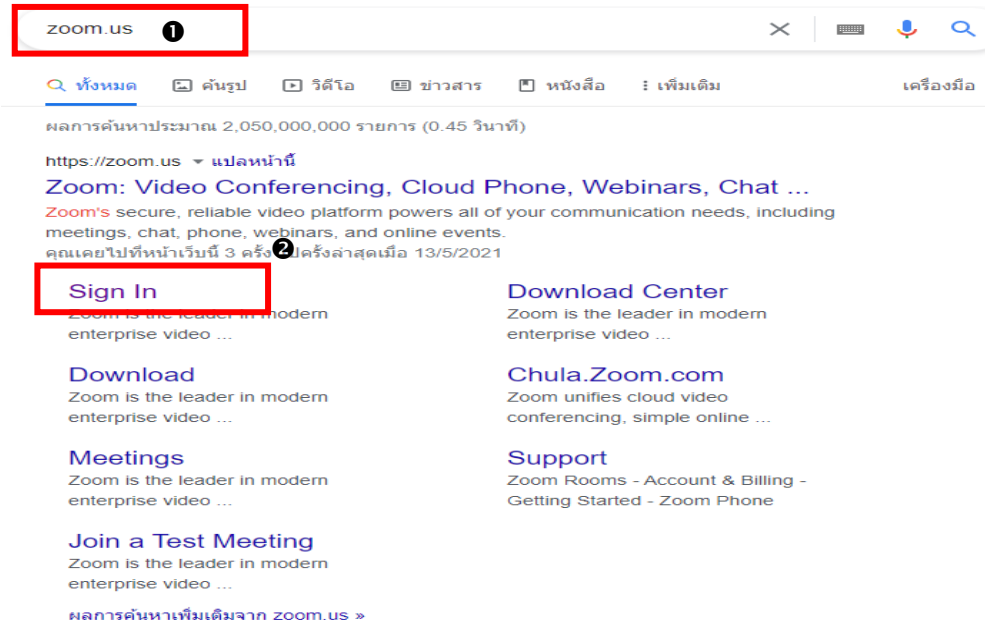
zoom.us ❶

ทั้งหมด  ค้นรูป  วิดีโอ  ข่าวสาร  หนังสือ  เพิ่มเติม  เครื่องมือ

ผลการค้นหาประมาณ 2,050,000,000 รายการ (0.45 วินาที)

https://zoom.us ▾ แปลหน้านี้

Zoom: Video Conferencing, Cloud Phone, Webinars, Chat ...

Zoom's secure, reliable video platform powers all of your communication needs, including meetings, chat, phone, webinars, and online events.

คุณเคยไปที่หน้าเว็บนี้ 3 ครั้ง ❷ ไปครั้งล่าสุดเมื่อ 13/5/2021

Sign In
Zoom is the leader in modern enterprise video ...

Download Center
Zoom is the leader in modern enterprise video ...

Download
Zoom is the leader in modern enterprise video ...

Chula.Zoom.com
Zoom unifies cloud video conferencing, simple online ...

Meetings
Zoom is the leader in modern enterprise video ...

Support
Zoom Rooms - Account & Billing - Getting Started - Zoom Phone

Join a Test Meeting
Zoom is the leader in modern enterprise video ...

ผลการค้นหาเพิ่มเติมจาก zoom.us »